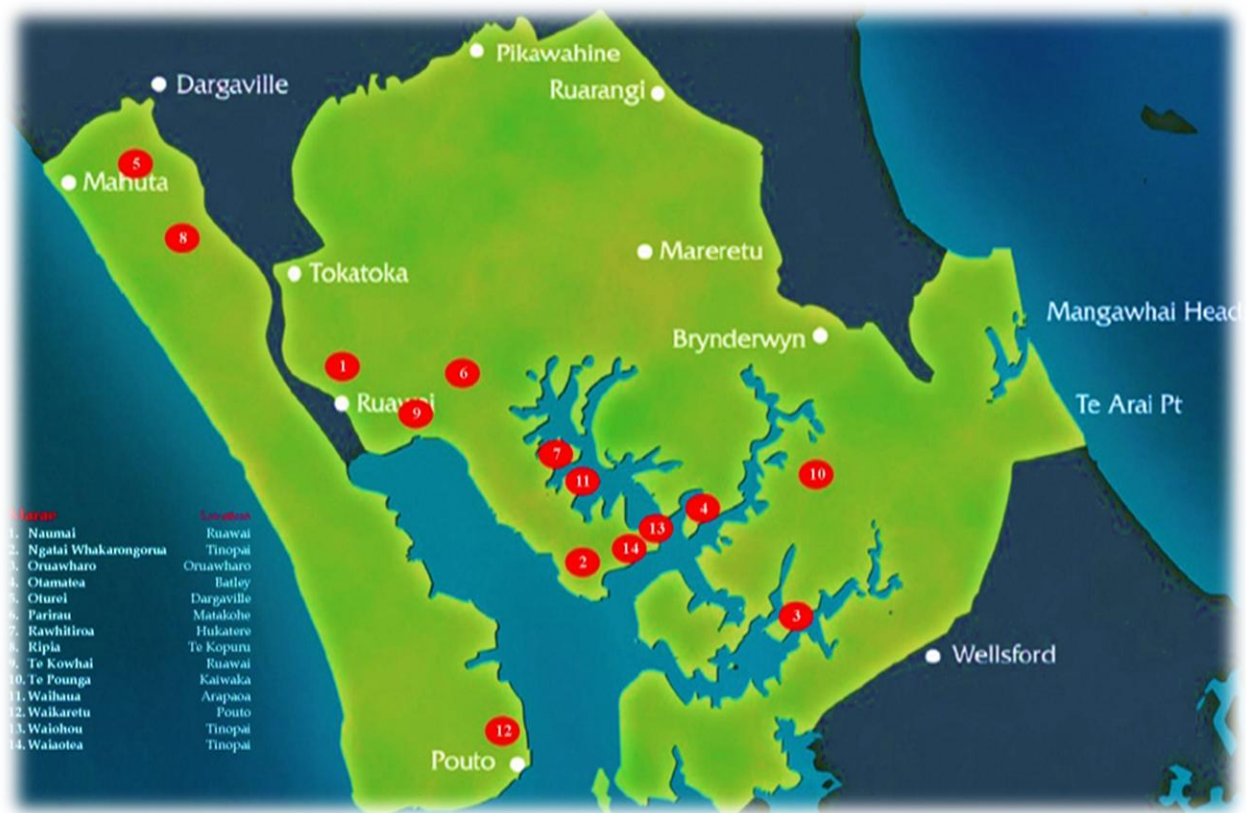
Pikawahine
Dargaville
Ruarangi
5
Mahuta
8
Mareretu
Tokatoka
Mangawhai Head
Brynderwyn
1
6
Ruawai
9
Te Arai Pt
7
10
11
4
13
14
2
3
Wellsford
12
Pouto

| Marae | Location |
|---|---|
| 1. Naumai | Ruawai |
| 2. Ngatai Whakarongorua | Tinopai |
| 3. Oruawharo | Oruawharo |
| 4. Otamatea | Batley |
| 5. Oturei | Dargaville |
| 6. Parirau | Matakohe |
| 7. Rawhitiroa | Hukatere |
| 8. Ripia | Te Kopuru |
| 9. Te Kowhai | Ruawai |
| 10. Te Pounga | Kaiwaka |
| 11. Waihaua | Arapaoa |
| 12. Waikaretu | Pouto |
| 13. Waiohou | Tinopai |
| 14. Waiaotea | Tinopai |